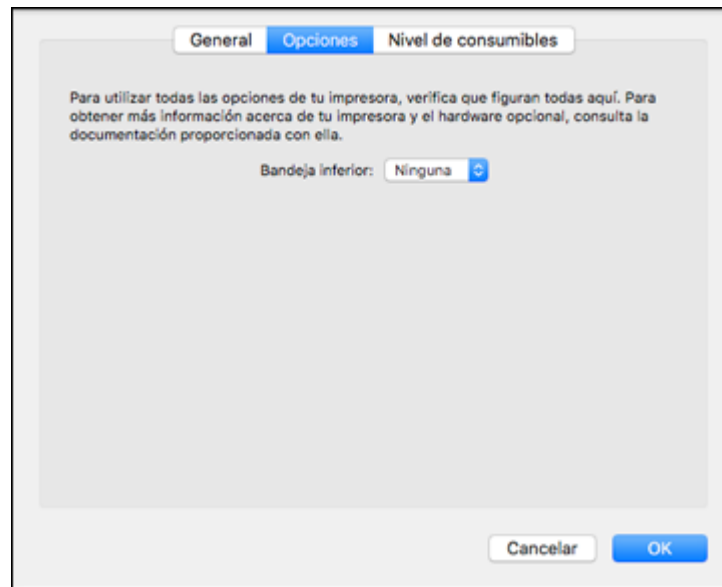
General Opciones Nivel de consumibles

Para utilizar todas las opciones de tu impresora, verifica que figuran todas aquí. Para obtener más información acerca de tu impresora y el hardware opcional, consulta la documentación proporcionada con ella.

Bandeja inferior: Ninguna

Cancelar OK